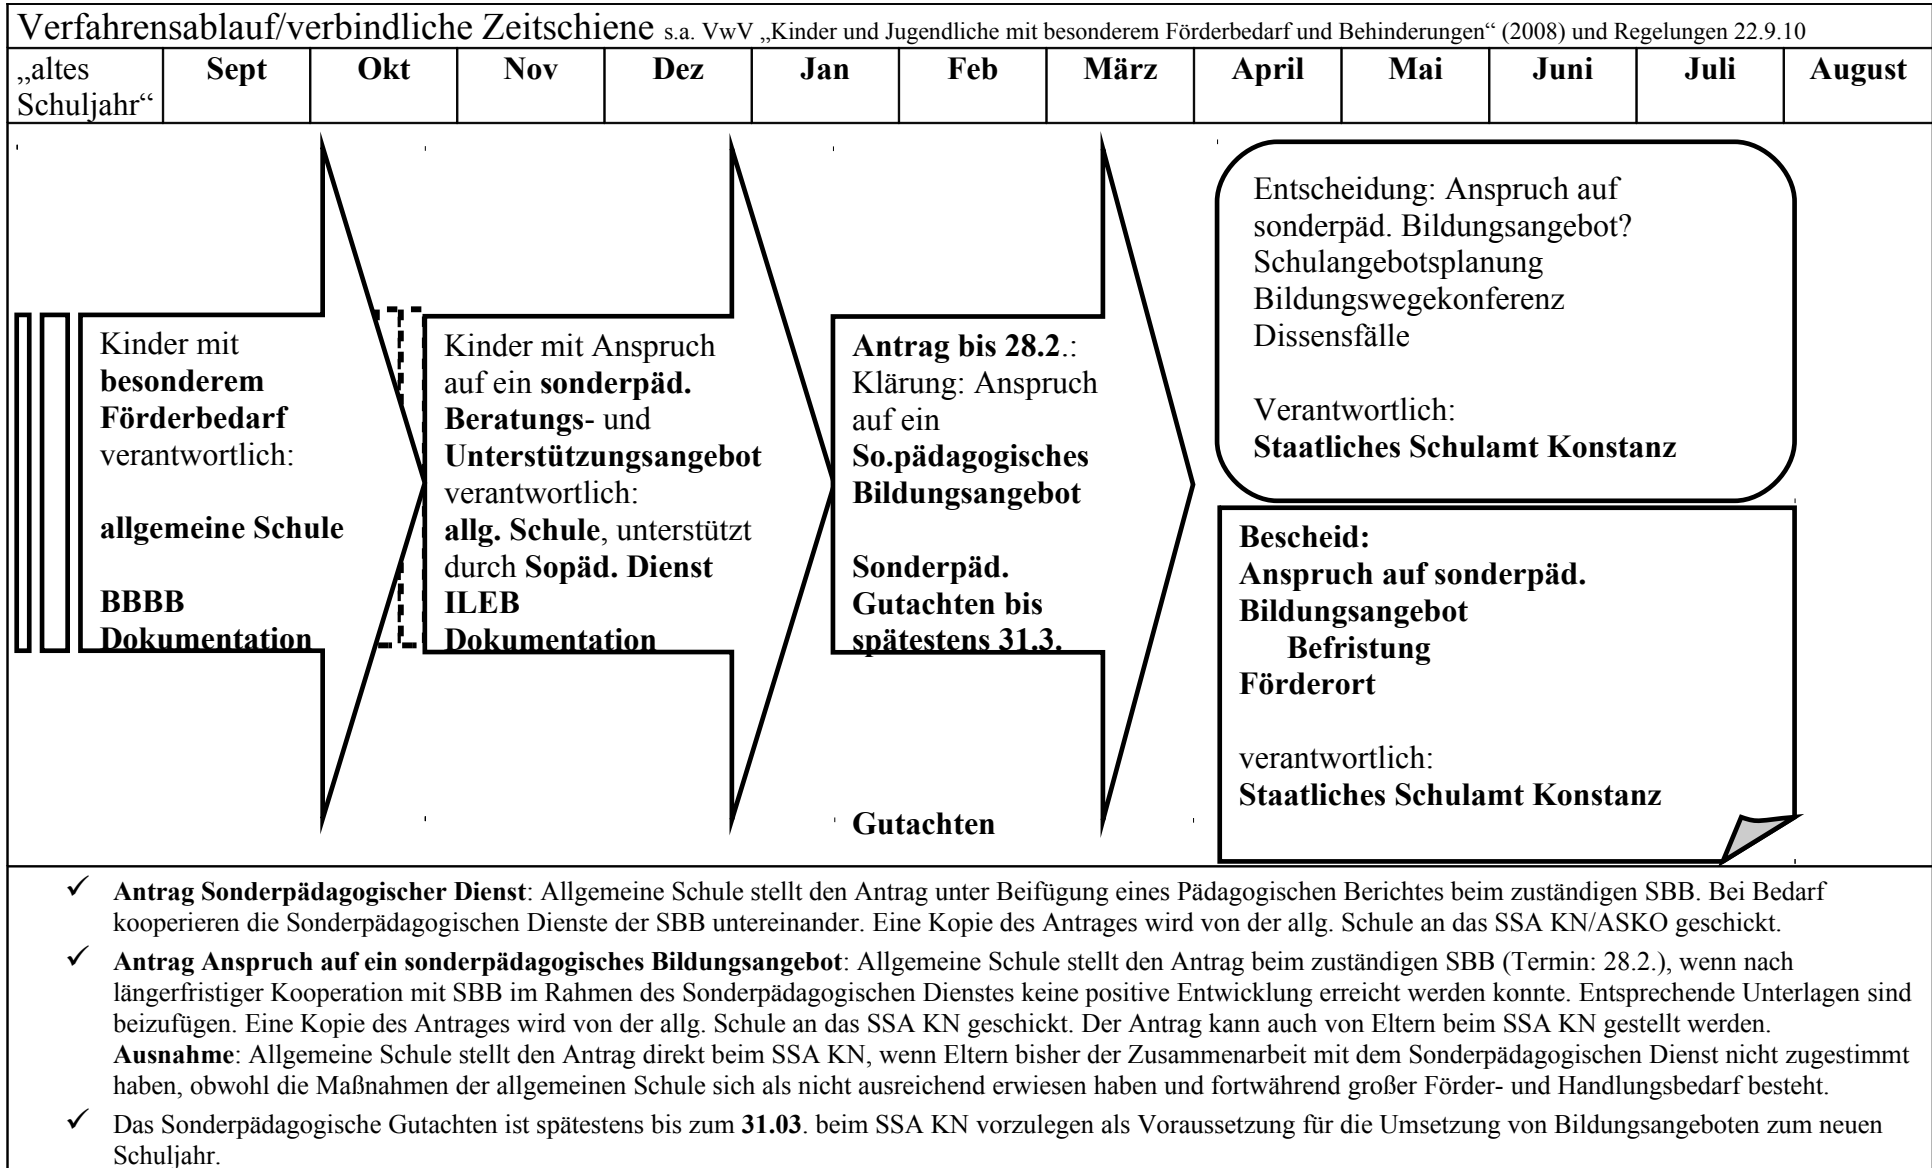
Verfahrensablauf/verbindliche Zeitschiene s.a. VwV „Kinder und Jugendliche mit besonderem Förderbedarf und Behinderungen“ (2008) und Regelungen 22.9.10

| „altes Schuljahr“ | Sept | Okt | Nov | Dez | Jan | Feb | März | April | Mai | Juni | Juli | August |
|---|---|---|---|---|---|---|---|---|---|---|---|---|

Kinder mit **besonderem Förderbedarf** verantwortlich:

**allgemeine Schule**

**BBBB Dokumentation**

Kinder mit Anspruch auf ein **sonderpäd. Beratungs**- und **Unterstützungsangebot** verantwortlich: **allg. Schule**, unterstützt durch **Sopäd. Dienst ILEB Dokumentation**

**Antrag bis 28.2**.: Klärung: Anspruch auf ein **So.pädagogisches Bildungsangebot**

**Sonderpäd. Gutachten bis spätestens 31.3.**

**Gutachten**

Entscheidung: Anspruch auf sonderpäd. Bildungsangebot? Schulangebotsplanung Bildungswegekonferenz Dissensfälle

Verantwortlich: **Staatliches Schulamt Konstanz**

**Bescheid: Anspruch auf sonderpäd. Bildungsangebot Befristung Förderort**

verantwortlich: **Staatliches Schulamt Konstanz**

✓ **Antrag Sonderpädagogischer Dienst**: Allgemeine Schule stellt den Antrag unter Beifügung eines Pädagogischen Berichtes beim zuständigen SBB. Bei Bedarf kooperieren die Sonderpädagogischen Dienste der SBB untereinander. Eine Kopie des Antrages wird von der allg. Schule an das SSA KN/ASKO geschickt.

✓ **Antrag Anspruch auf ein sonderpädagogisches Bildungsangebot**: Allgemeine Schule stellt den Antrag beim zuständigen SBB (Termin: 28.2.), wenn nach längerfristiger Kooperation mit SBB im Rahmen des Sonderpädagogischen Dienstes keine positive Entwicklung erreicht werden konnte. Entsprechende Unterlagen sind beizufügen. Eine Kopie des Antrages wird von der allg. Schule an das SSA KN geschickt. Der Antrag kann auch von Eltern beim SSA KN gestellt werden. **Ausnahme**: Allgemeine Schule stellt den Antrag direkt beim SSA KN, wenn Eltern bisher der Zusammenarbeit mit dem Sonderpädagogischen Dienst nicht zugestimmt haben, obwohl die Maßnahmen der allgemeinen Schule sich als nicht ausreichend erwiesen haben und fortwährend großer Förder- und Handlungsbedarf besteht.

✓ Das Sonderpädagogische Gutachten ist spätestens bis zum **31.03**. beim SSA KN vorzulegen als Voraussetzung für die Umsetzung von Bildungsangeboten zum neuen Schuljahr.